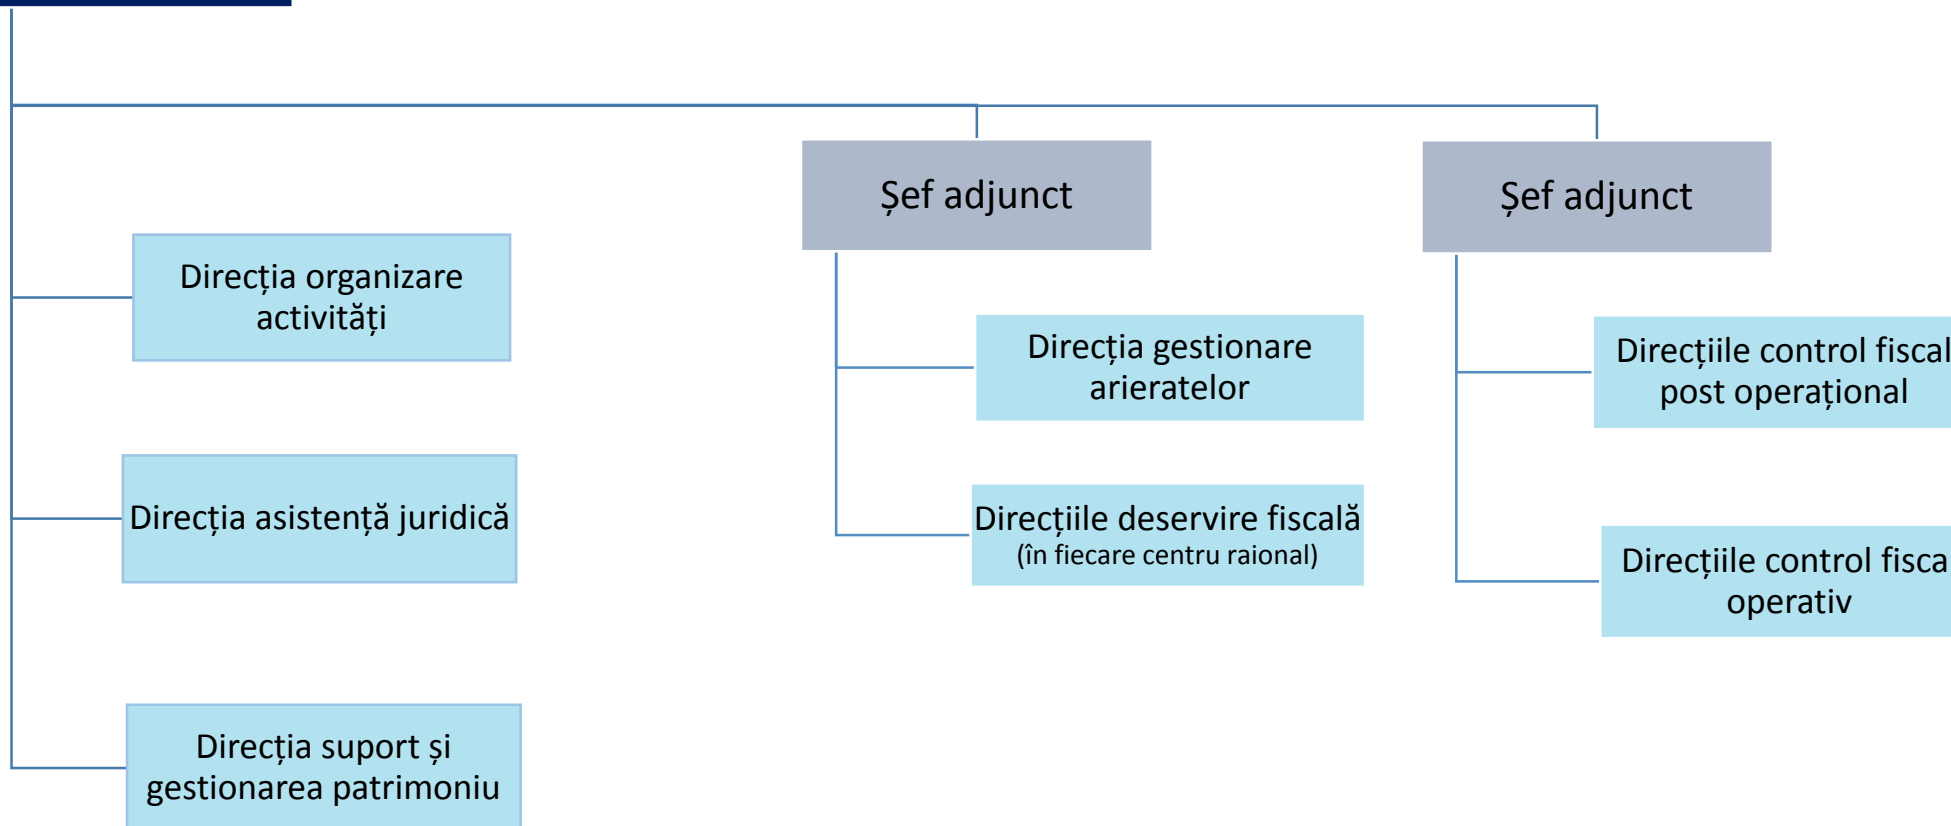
Șef adjunct

Șef adjunct

Direcția organizare activități

Direcția asistență juridică

Direcția suport și gestionarea patrimoniu

Direcția gestionare arieratelor

Direcțiile deservire fiscală
(în fiecare centru raional)

Direcțiile control fiscal post operațional

Direcțiile control fisca operativ